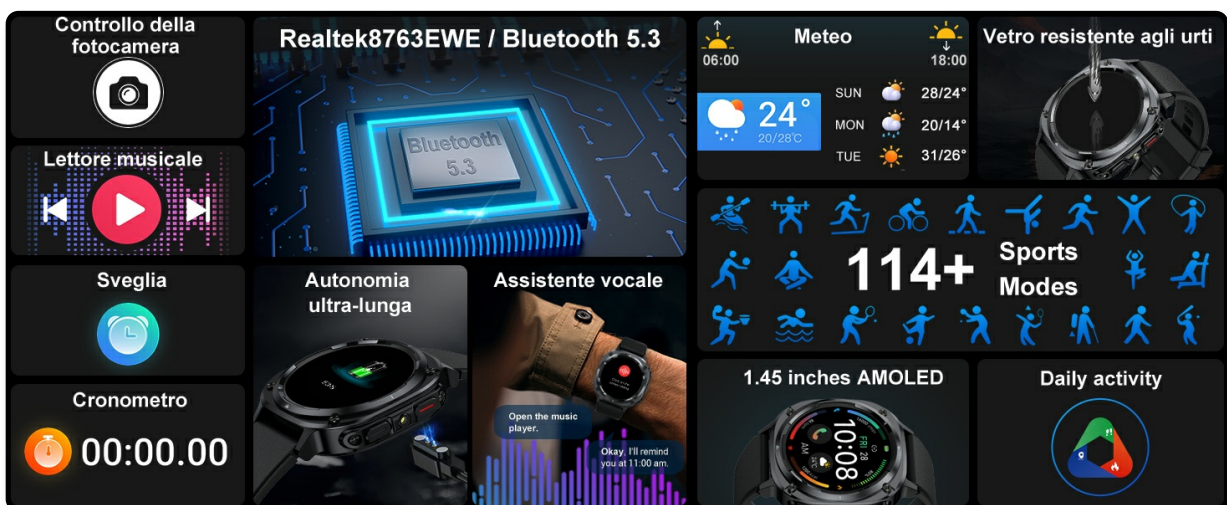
Controllo della fotocamera

Realtek8763EWE / Bluetooth 5.3

Bluetooth 5.3

Meteo

06:00

18:00

24°
20/28°C

SUN 28/24°
MON 20/14°
TUE 31/26°

Vetro resistente agli urti

Lettore musicale

114+ Sports Modes

Sveglia

Autonomia ultra-lunga

Assistente vocale

Open the music player.

Okay, I'll remind you at 11:00 am.

Cronometro

00:00.00

1.45 inches AMOLED

10:08

Daily activity